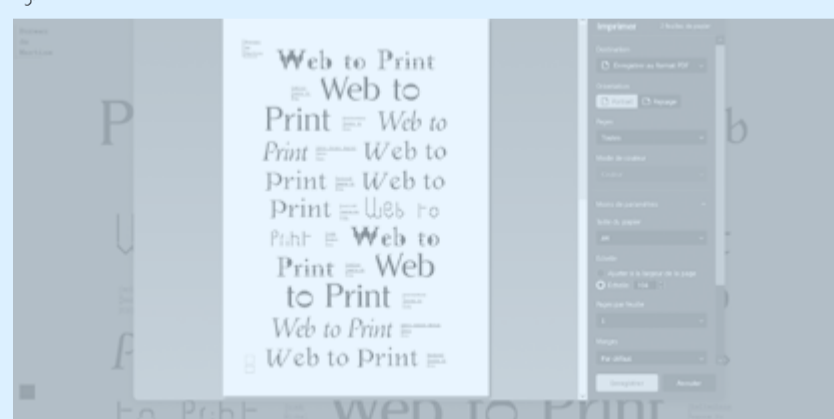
Web to Print
Web to
Print
Web to
Print
Web to
Print
Web to
Print
Web to
Print
Web to
Print
Web
to Print
Web to Print
Web to Print

Imprimer
1 feuille de papier
Destination
Enregistrer au format PDF
Orientation
Portrait
Paysage
Pages
Toutes
Mode de couleur
Couleur
Moins de paramètres
Taille du papier
A4
Échelle
Ajuster à la largeur de la page
Échelle 100
Pages par feuille
1
Marges
Par défaut
Enregistrer
Annuler